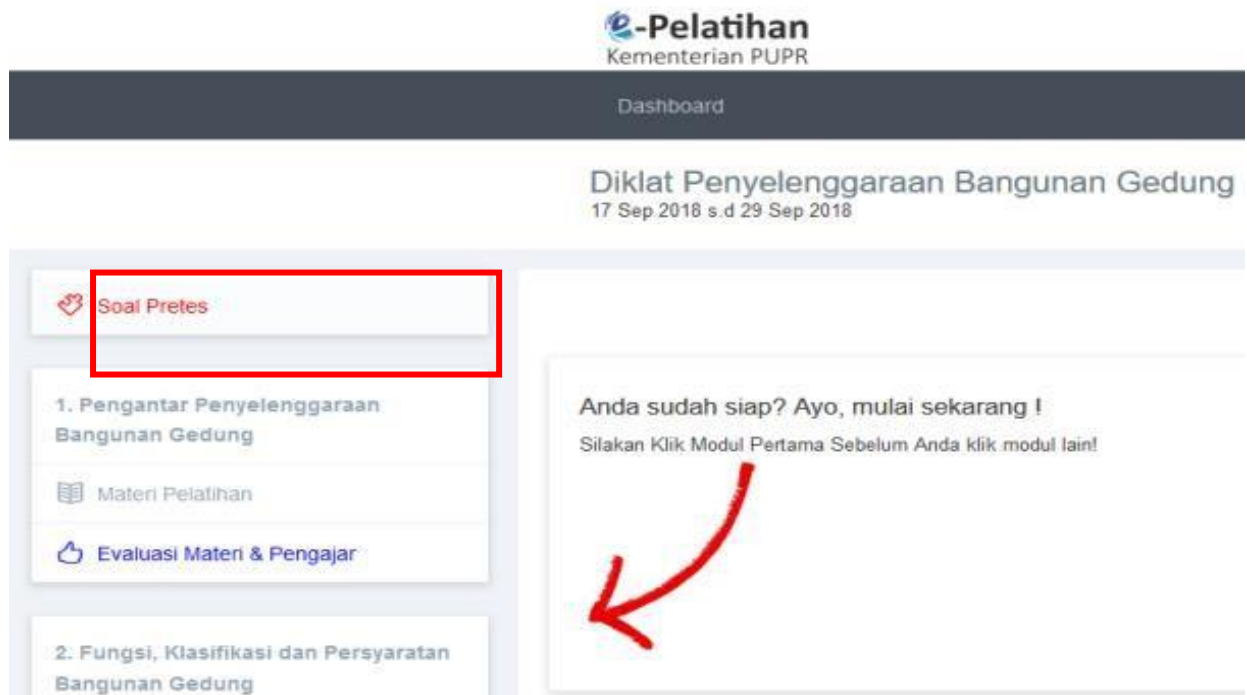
e-Pelatihan
Kementerian PUPR

Dashboard

Diklat Penyelenggaraan Bangunan Gedung
17 Sep 2018 s.d 29 Sep 2018

Soal Pretes

1. Pengantar Penyelenggaraan Bangunan Gedung

Materi Pelatihan

Evaluasi Materi & Pengajar

2. Fungsi, Klasifikasi dan Persyaratan Bangunan Gedung

Anda sudah siap? Ayo, mulai sekarang !

Silakan Klik Modul Pertama Sebelum Anda klik modul lain!